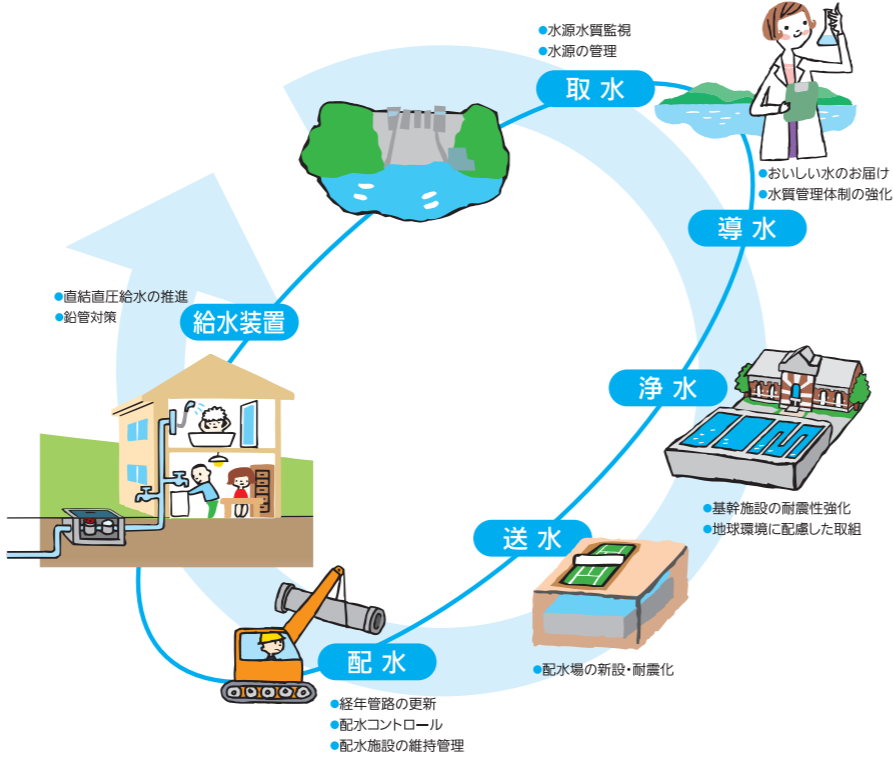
●水源水質監視
●水源の管理

取水

●おいしい水のお届け
●水質管理体制の強化

導水

●直結直圧給水の推進
●鉛管対策

給水装置

浄水

●基幹施設の耐震性強化
●地球環境に配慮した取組

送水

●配水場の新設・耐震化

配水

●経年管路の更新
●配水コントロール
●配水施設の維持管理